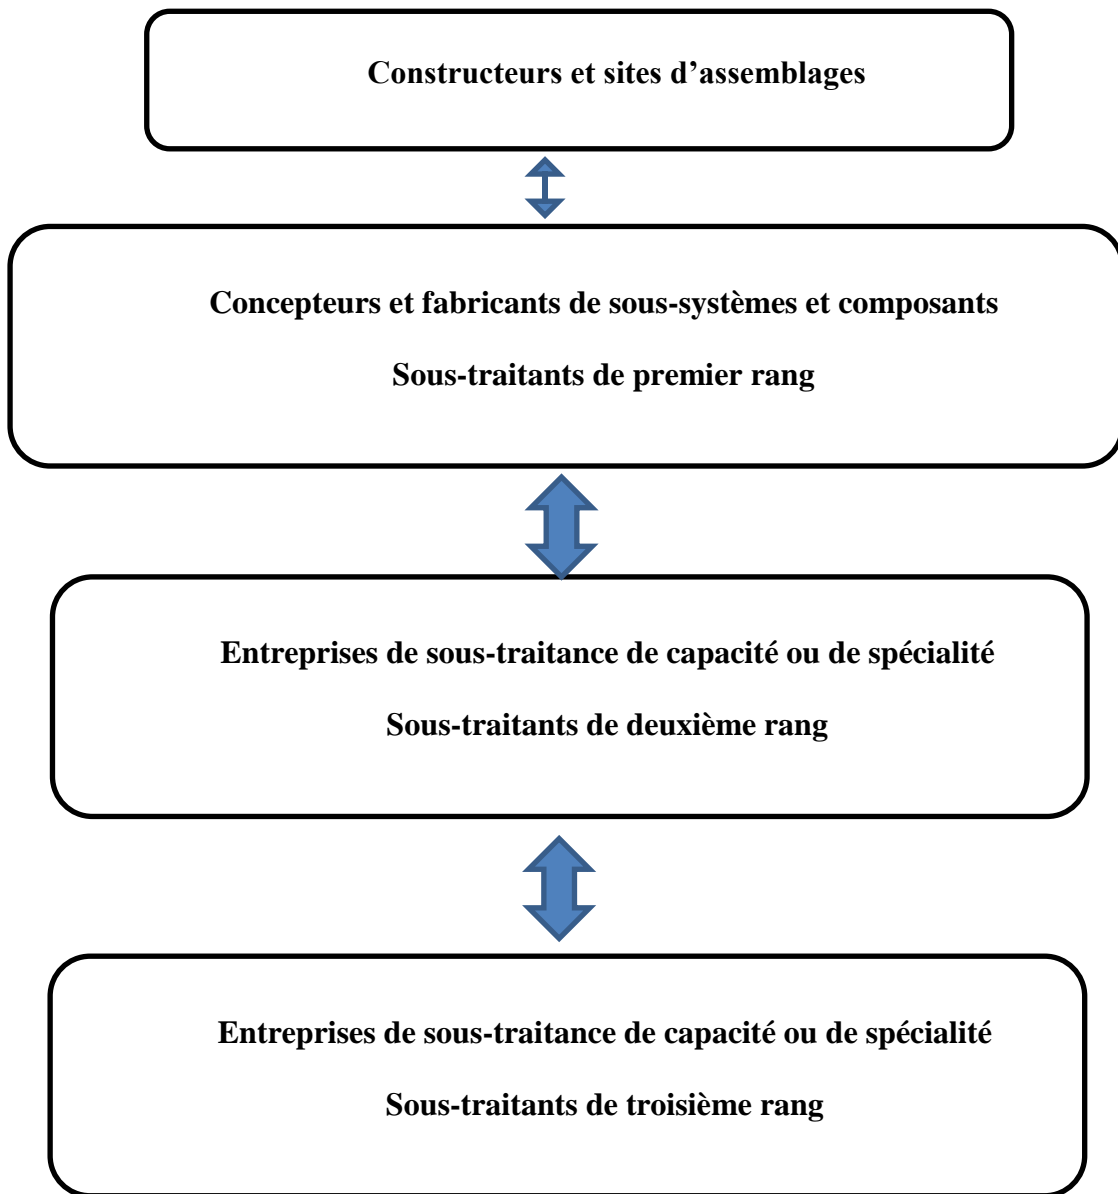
Constructeurs et sites d’assemblages

Concepteurs et fabricants de sous-systèmes et composants

Sous-traitants de premier rang

Entreprises de sous-traitance de capacité ou de spécialité

Sous-traitants de deuxième rang

Entreprises de sous-traitance de capacité ou de spécialité

Sous-traitants de troisième rang